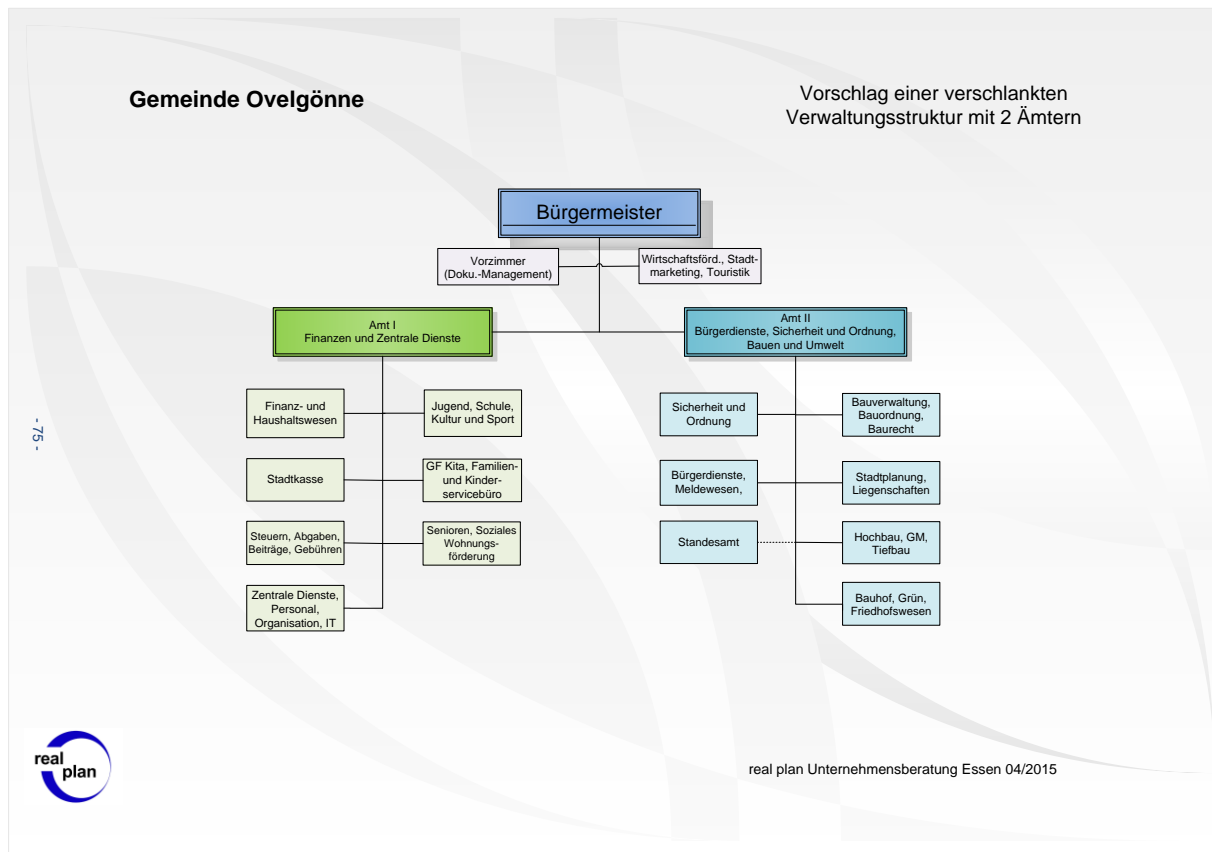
Gemeinde Ovelgönne

Vorschlag einer verschlankten Verwaltungsstruktur mit 2 Ämtern

Bürgermeister

Vorzimmer (Doku.-Management)

Wirtschaftsförd., Stadtmarketing, Touristik

Amt I
Finanzen und Zentrale Dienste

Amt II
Bürgerdienste, Sicherheit und Ordnung, Bauen und Umwelt

Finanz- und Haushaltswesen

Jugend, Schule, Kultur und Sport

Stadtkasse

GF Kita, Familien- und Kinderservicebüro

Steuern, Abgaben, Beiträge, Gebühren

Senioren, Soziales Wohnungsförderung

Zentrale Dienste, Personal, Organisation, IT

Sicherheit und Ordnung

Bauverwaltung, Bauordnung, Baurecht

Bürgerdienste, Meldewesen,

Stadtplanung, Liegenschaften

Standesamt

Hochbau, GM, Tiefbau

Bauhof, Grün, Friedhofswesen

- 75 -

real plan

real plan Unternehmensberatung Essen 04/2015